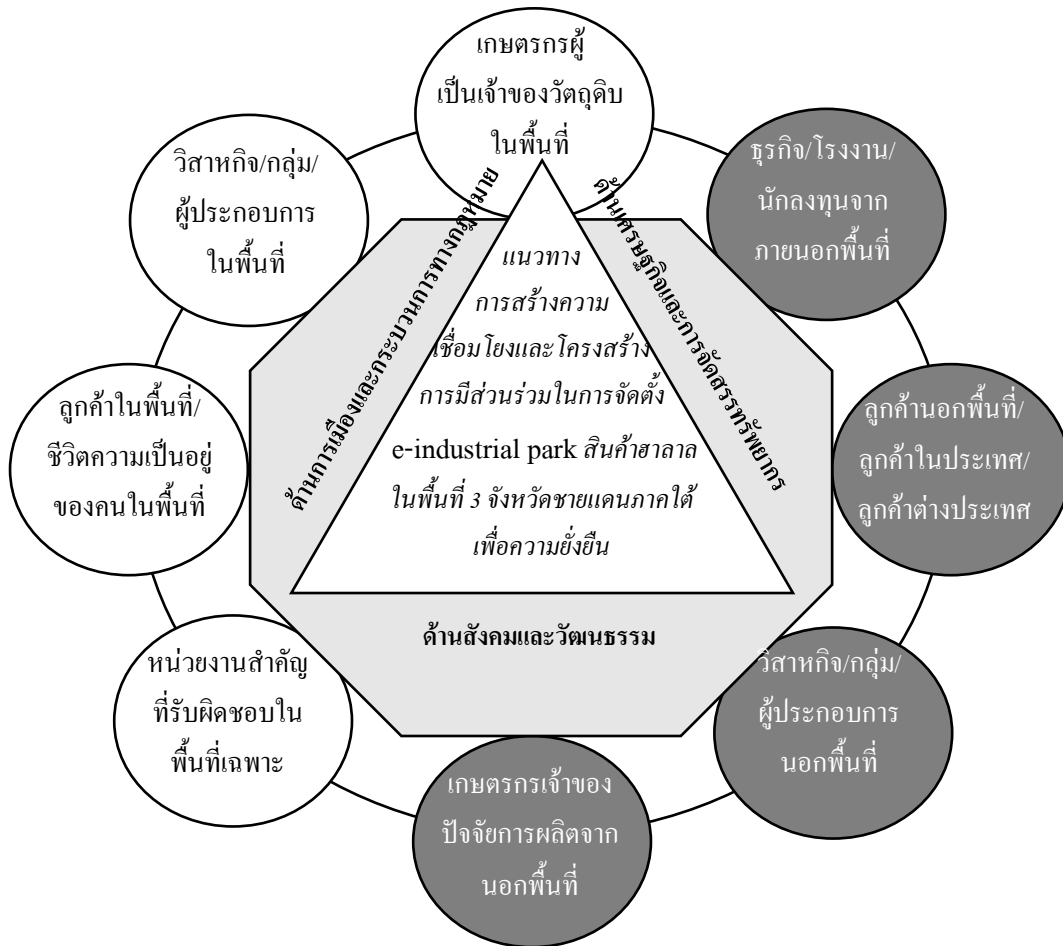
เกษตรกรผู้เป็นเจ้าของวัตถุดิบในพื้นที่

ธุรกิจ/โรงงาน/นักลงทุนจากภายนอกพื้นที่

วิสาหกิจ/กลุ่ม/ผู้ประกอบการในพื้นที่

ด้านการเมืองและกระบวนการทางกฎหมาย

ด้านเศรษฐกิจและการจัดสรรทรัพยากร

แนวทางการสร้างความเชื่อมโยงและโครงสร้างการมีส่วนร่วมในการจัดตั้ง e-industrial park สินค้าฮาลาลในพื้นที่ 3 จังหวัดชายแดนภาคใต้เพื่อความยั่งยืน

ลูกค้าในพื้นที่/ชีวิตความเป็นอยู่ของคนในพื้นที่

ลูกค้านอกพื้นที่/ลูกค้าในประเทศ/ลูกค้าต่างประเทศ

ด้านสังคมและวัฒนธรรม

หน่วยงานสำคัญที่รับผิดชอบในพื้นที่เฉพาะ

วิสาหกิจ/กลุ่ม/ผู้ประกอบการนอกพื้นที่

เกษตรกรเจ้าของปัจจัยการผลิตจากนอกพื้นที่